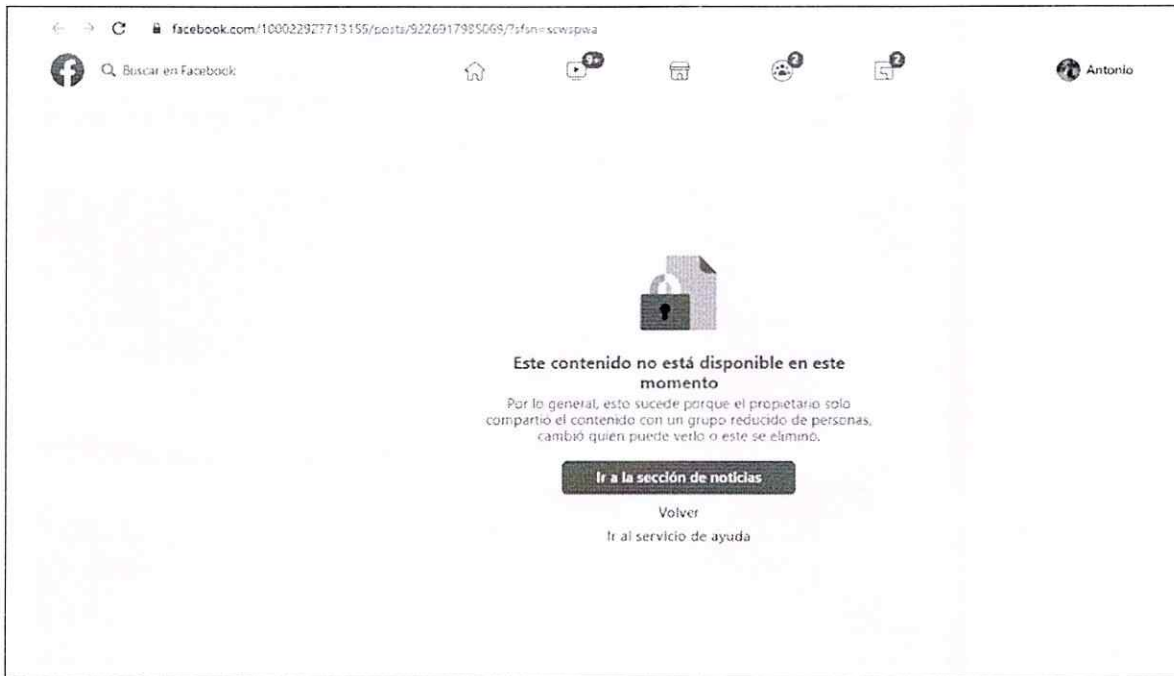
facebook.com/100022927713155/posts/922691798​5069/?sfsn=scwspwa

Buscar en Facebook

9+

2

2

Antonio

Este contenido no está disponible en este momento

Por lo general, esto sucede porque el propietario solo compartió el contenido con un grupo reducido de personas, cambió quién puede verlo o este se eliminó.

Ir a la sección de noticias

Volver

Ir al servicio de ayuda